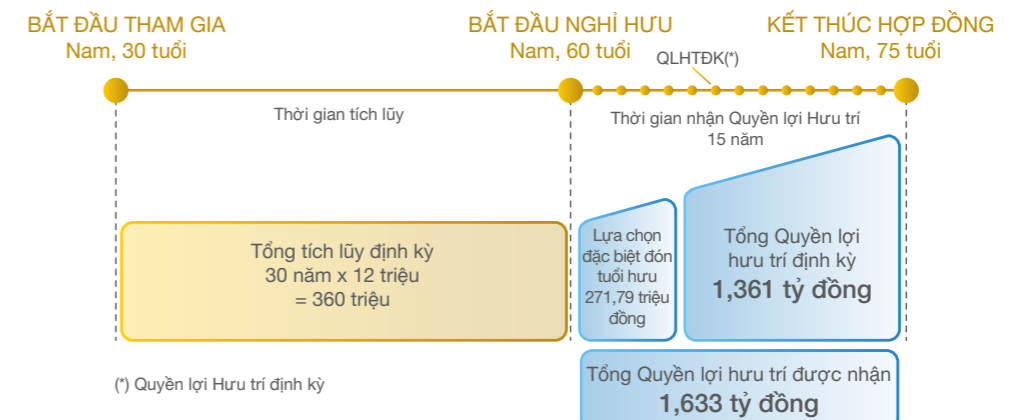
BẮT ĐẦU THAM GIA
Nam, 30 tuổi

BẮT ĐẦU NGHỈ HƯU
Nam, 60 tuổi

KẾT THÚC HỢP ĐỒNG
Nam, 75 tuổi

QLHTĐK(*)

Thời gian tích lũy

Thời gian nhận Quyền lợi Hưu trí
15 năm

Tổng tích lũy định kỳ
30 năm x 12 triệu
= 360 triệu

Lựa chọn đặc biệt đón tuổi hưu 271,79 triệu đồng

Tổng Quyền lợi hưu trí định kỳ
1,361 tỷ đồng

(*) Quyền lợi Hưu trí định kỳ

Tổng Quyền lợi hưu trí được nhận
1,633 tỷ đồng